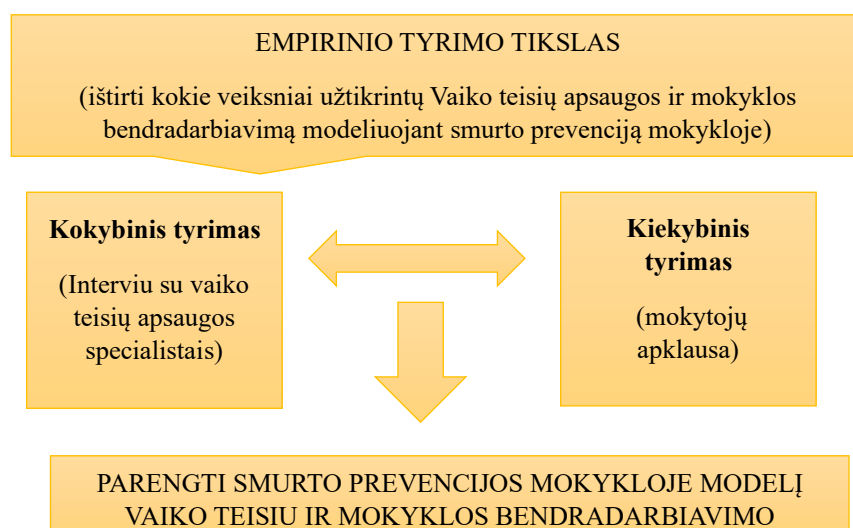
EMPIRINIO TYRIMO TIKSLAS

(ištirti kokie veiksniai užtikrintų Vaiko teisių apsaugos ir mokyklos bendradarbiavimą modeliuojant smurto prevenciją mokykloje)

**Kokybinis tyrimas**

(Interviu su vaiko teisių apsaugos specialistais)

**Kiekybinis tyrimas**

(mokytojų apklausa)

PARENGTI SMURTO PREVENCIJOS MOKYKLOJE MODELĮ VAIKO TEISIU IR MOKYKLOS BENDRADARBIAVIMO